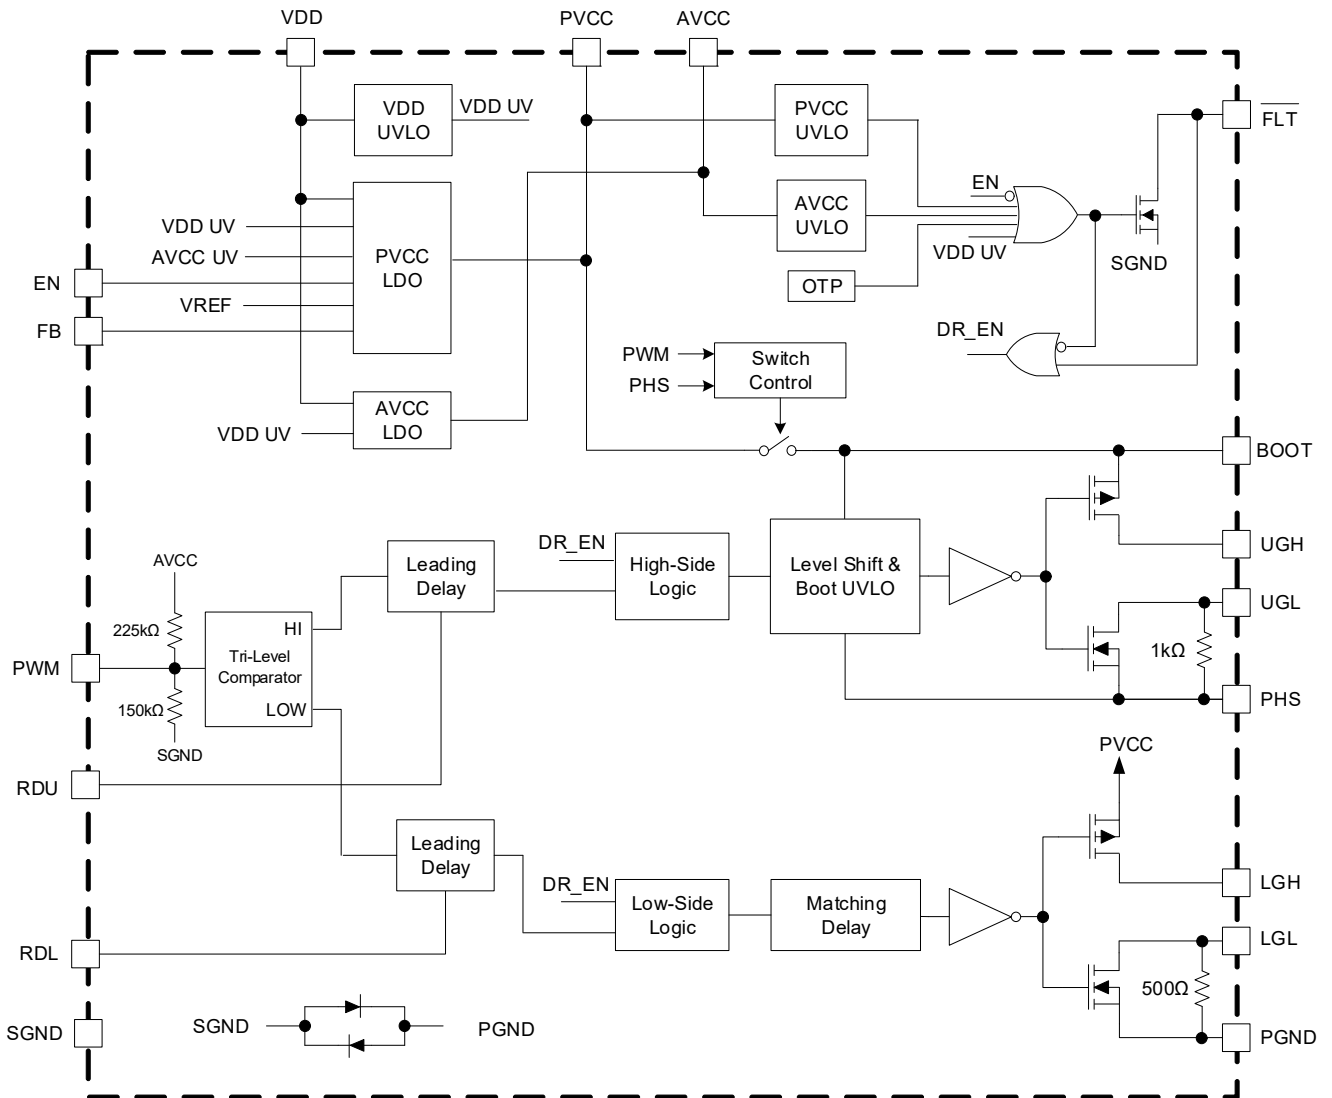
VDD
PVCC
AVCC
VDD UVLO
VDD UV
PVCC UVLO
$\overline{FLT}$
EN
AVCC UVLO
VDD UV
AVCC UV
PVCC LDO
VDD UV
SGND
EN
OTP
VREF
FB
DR_EN
PWM
Switch Control
PHS
AVCC LDO
VDD UV
BOOT
DR_EN
High-Side Logic
Level Shift & Boot UVLO
UGH
Leading Delay
AVCC
UGL
225kΩ
HI
Tri-Level Comparator
PWM
1kΩ
150kΩ
LOW
PHS
SGND
RDU
PVCC
Leading Delay
LGH
DR_EN
Low-Side Logic
Matching Delay
RDL
LGL
500Ω
SGND
SGND
PGND
PGND